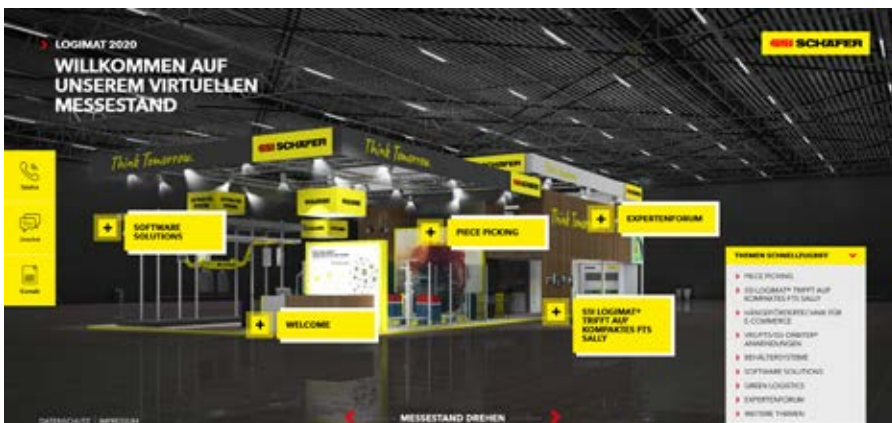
LOGIMAT 2020

WILLKOMMEN AUF UNSEREM VIRTUELLEN MESSESTAND

SSI SCHÄFER

Think Tomorrow

SSI SCHÄFER

Think Tomorrow

Think Tomorrow

Telefon

Chat

Kontakt

SOFTWARE SOLUTIONS

PIECE PICKING

EXPERTENFORUM

WELCOME

SSI LOGIMAT® TRIFFT AUF KOMPAKTES FTS SALLY

THEMEN SCHNELLÜBERSICHT

PIECE PICKING

SSI LOGIMAT® TRIFFT AUF KOMPAKTES FTS SALLY

HÄNGEFÖRDERTECHNIK FÜR E-COMMERCE

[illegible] ANWENDUNGEN

BEHÄLTERSYSTEME

SOFTWARE SOLUTIONS

GREEN LOGISTICS

EXPERTENFORUM

WEITERE THEMEN

DATENSCHUTZ | IMPRESSUM

MESSESTAND DREHEN